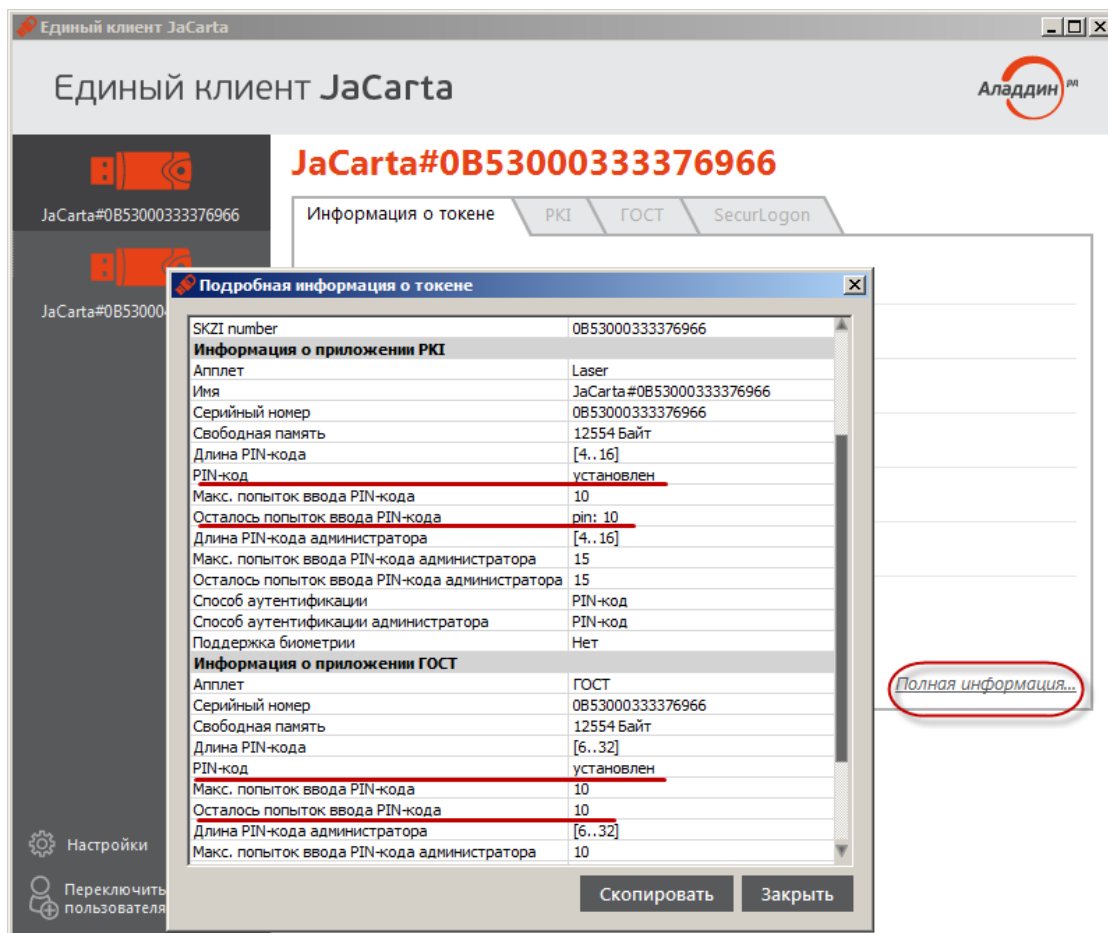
Единый клиент JaCarta

Единый клиент JaCarta

Аладдин

JaCarta#0B53000333376966

JaCarta#0B53000333376966

JaCarta#0B53000

Информация о токене | PKI | ГОСТ | SecurLogon

Подробная информация о токене

| | |
|---|---|
| SKZI number | 0B53000333376966 |
| **Информация о приложении PKI** | |
| Апплет | Laser |
| Имя | JaCarta#0B53000333376966 |
| Серийный номер | 0B53000333376966 |
| Свободная память | 12554 Байт |
| Длина PIN-кода | [4..16] |
| PIN-код | установлен |
| Макс. попыток ввода PIN-кода | 10 |
| Осталось попыток ввода PIN-кода | pin: 10 |
| Длина PIN-кода администратора | [4..16] |
| Макс. попыток ввода PIN-кода администратора | 15 |
| Осталось попыток ввода PIN-кода администратора | 15 |
| Способ аутентификации | PIN-код |
| Способ аутентификации администратора | PIN-код |
| Поддержка биометрии | Нет |
| **Информация о приложении ГОСТ** | |
| Апплет | ГОСТ |
| Серийный номер | 0B53000333376966 |
| Свободная память | 12554 Байт |
| Длина PIN-кода | [6..32] |
| PIN-код | установлен |
| Макс. попыток ввода PIN-кода | 10 |
| Осталось попыток ввода PIN-кода | 10 |
| Длина PIN-кода администратора | [6..32] |
| Макс. попыток ввода PIN-кода администратора | 10 |

Полная информация...

Настройки

Переключить пользователя

Скопировать

Закрыть